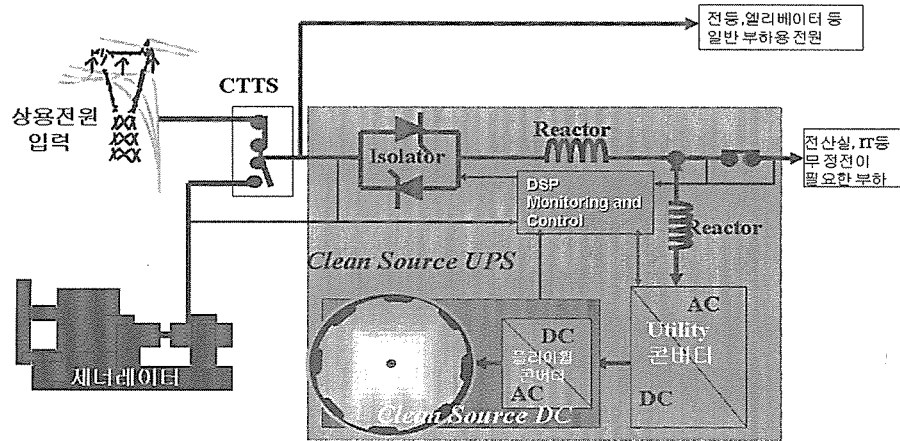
전등,엘리베이터 등
일반 부하용 전원

CTTS

상용전원
입력

Isolator

Reactor

전산실, IT등
무정전이
필요한 부하

DSP
Monitoring and
Control

Reactor

Clean Source UPS

AC
Utility
컨버터
DC

DC
플라이휠
컨버터
AC

Clean Source DC

제너레이터